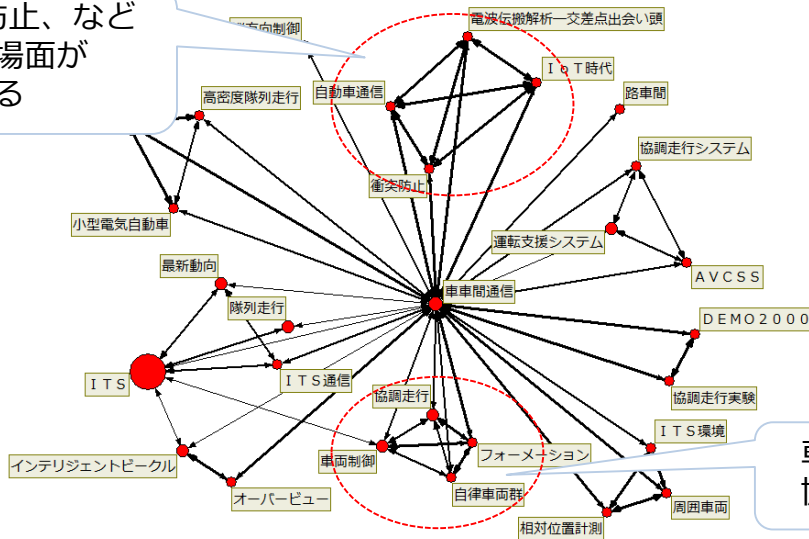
防止、など
場面が
る

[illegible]向制御
電波伝搬解析―交差点出会い頭
Ｉ ｏ Ｔ時代
自動車通信
路車間
高密度隊列走行
協調走行システム
衝突防止
小型電気自動車
運転支援システム
ＡＶＣＳＳ
最新動向
車車間通信
隊列走行
ＤＥＭＯ２０００
ＩＴＳ
ＩＴＳ通信
協調走行実験
協調走行
ＩＴＳ環境
車両制御
フォーメーション
インテリジェントビークル
自律車両群
オーバービュー
周囲車両
相対位置計測
車
協